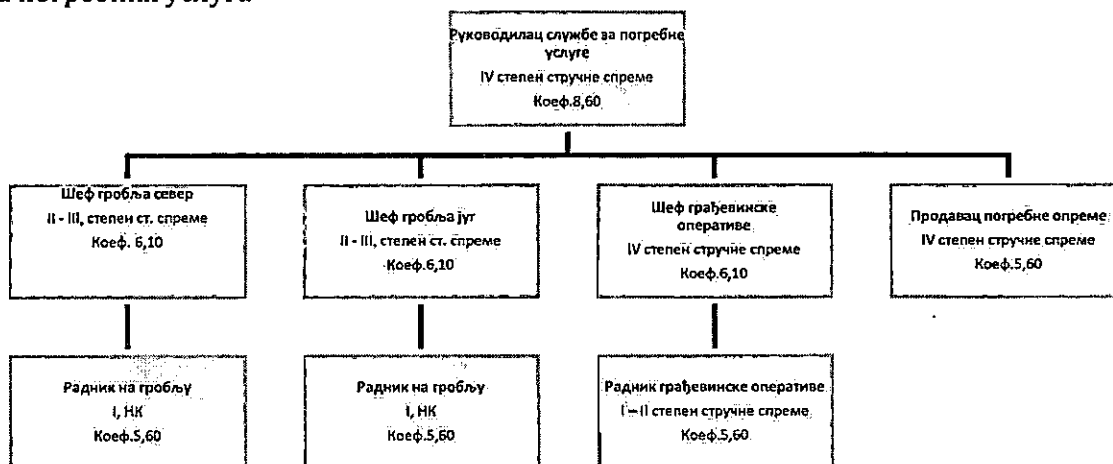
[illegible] погребних услуга

Руководилац службе за погребне услуге
IV степен стручне спреме
Коеф.8,60

Шеф гробља север
II - III, степен ст. спреме
Коеф. 6,10

Шеф гробља југ
II - III, степен ст. спреме
Коеф.6,10

Шеф грађевинске оперативе
IV степен стручне спреме
Коеф.6,10

Продавац погребне опреме
IV степен стручне спреме
Коеф.5,60

Радник на гробљу
I, НК
Коеф.5,60

Радник на гробљу
I, НК
Коеф.5,60

Радник грађевинске оперативе
I – II степен стручне спреме
Коеф.5,60